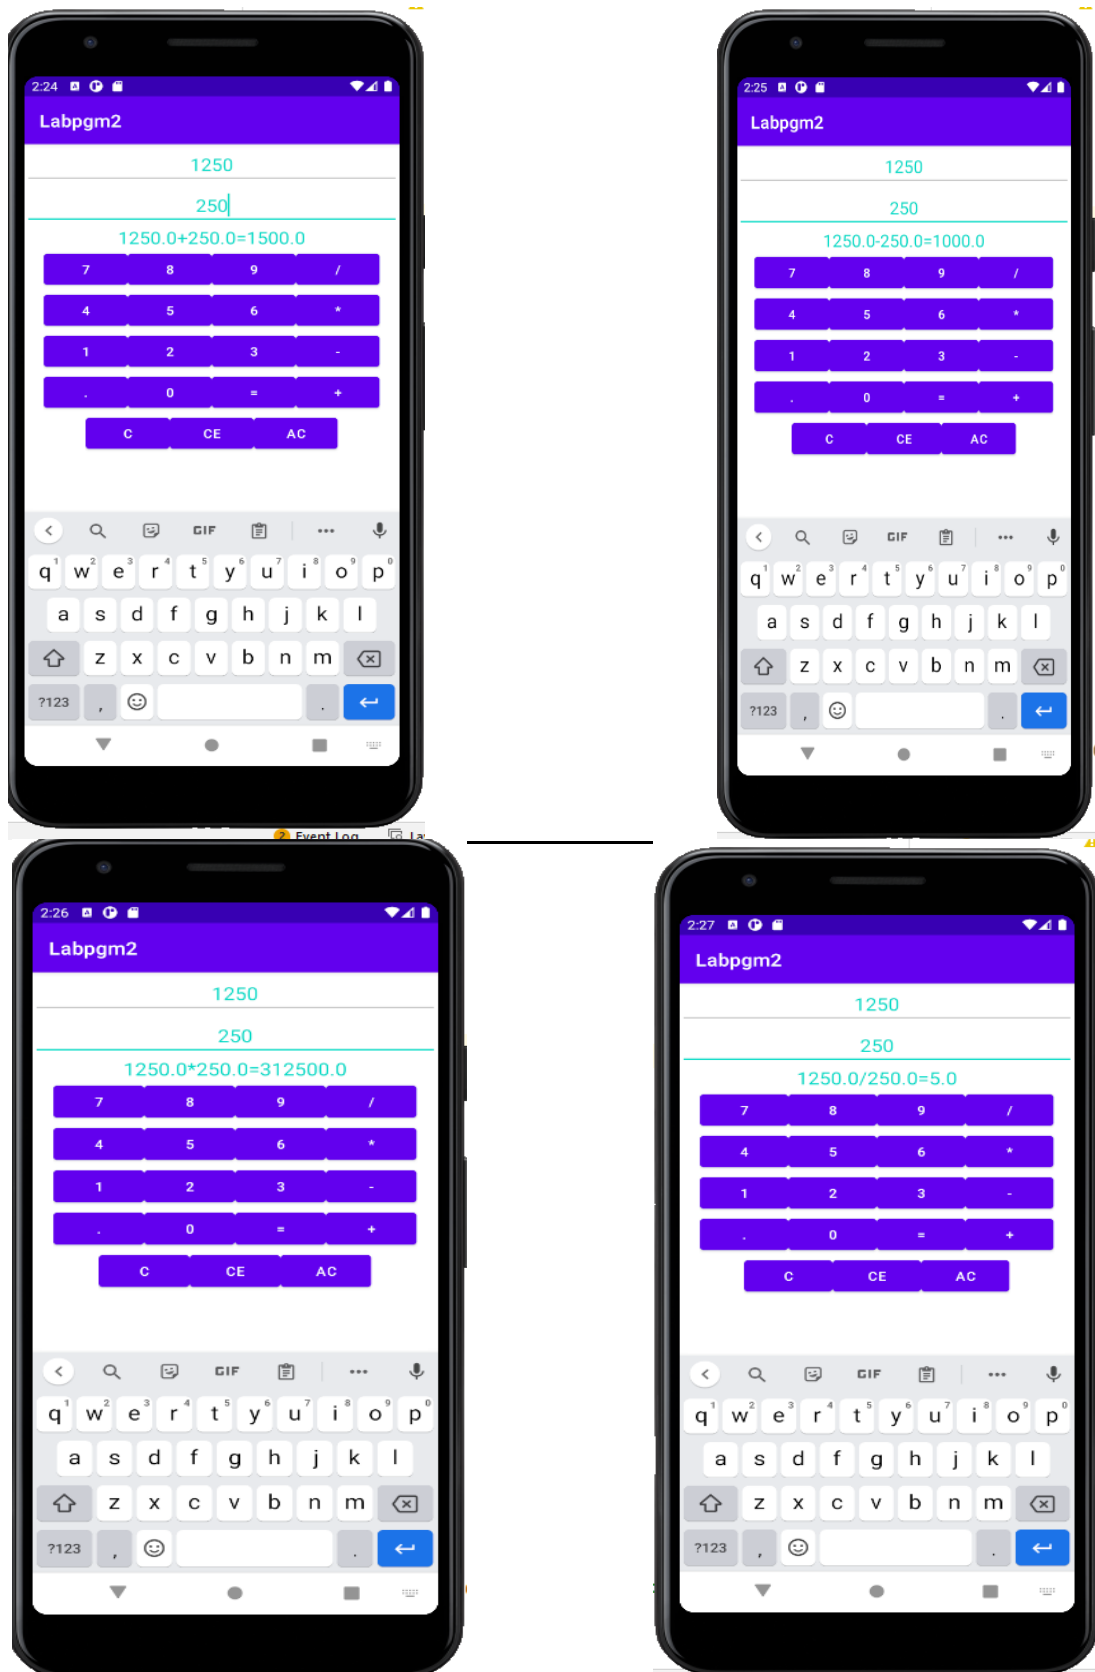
2:24

Labpgm2

1250

250

1250.0+250.0=1500.0

| 7 | 8 | 9 | / |
|---|---|---|---|
| 4 | 5 | 6 | * |
| 1 | 2 | 3 | - |
| . | 0 | = | + |

C CE AC

GIF

q w e r t y u i o p
a s d f g h j k l
z x c v b n m
?123 , .

2:25

Labpgm2

1250

250

1250.0-250.0=1000.0

| 7 | 8 | 9 | / |
|---|---|---|---|
| 4 | 5 | 6 | * |
| 1 | 2 | 3 | - |
| . | 0 | = | + |

C CE AC

GIF

q w e r t y u i o p
a s d f g h j k l
z x c v b n m
?123 , .

Event Log

2:26

Labpgm2

1250

250

1250.0*250.0=312500.0

| 7 | 8 | 9 | / |
|---|---|---|---|
| 4 | 5 | 6 | * |
| 1 | 2 | 3 | - |
| . | 0 | = | + |

C CE AC

GIF

q w e r t y u i o p
a s d f g h j k l
z x c v b n m
?123 , .

2:27

Labpgm2

1250

250

1250.0/250.0=5.0

| 7 | 8 | 9 | / |
|---|---|---|---|
| 4 | 5 | 6 | * |
| 1 | 2 | 3 | - |
| . | 0 | = | + |

C CE AC

GIF

q w e r t y u i o p
a s d f g h j k l
z x c v b n m
?123 , .